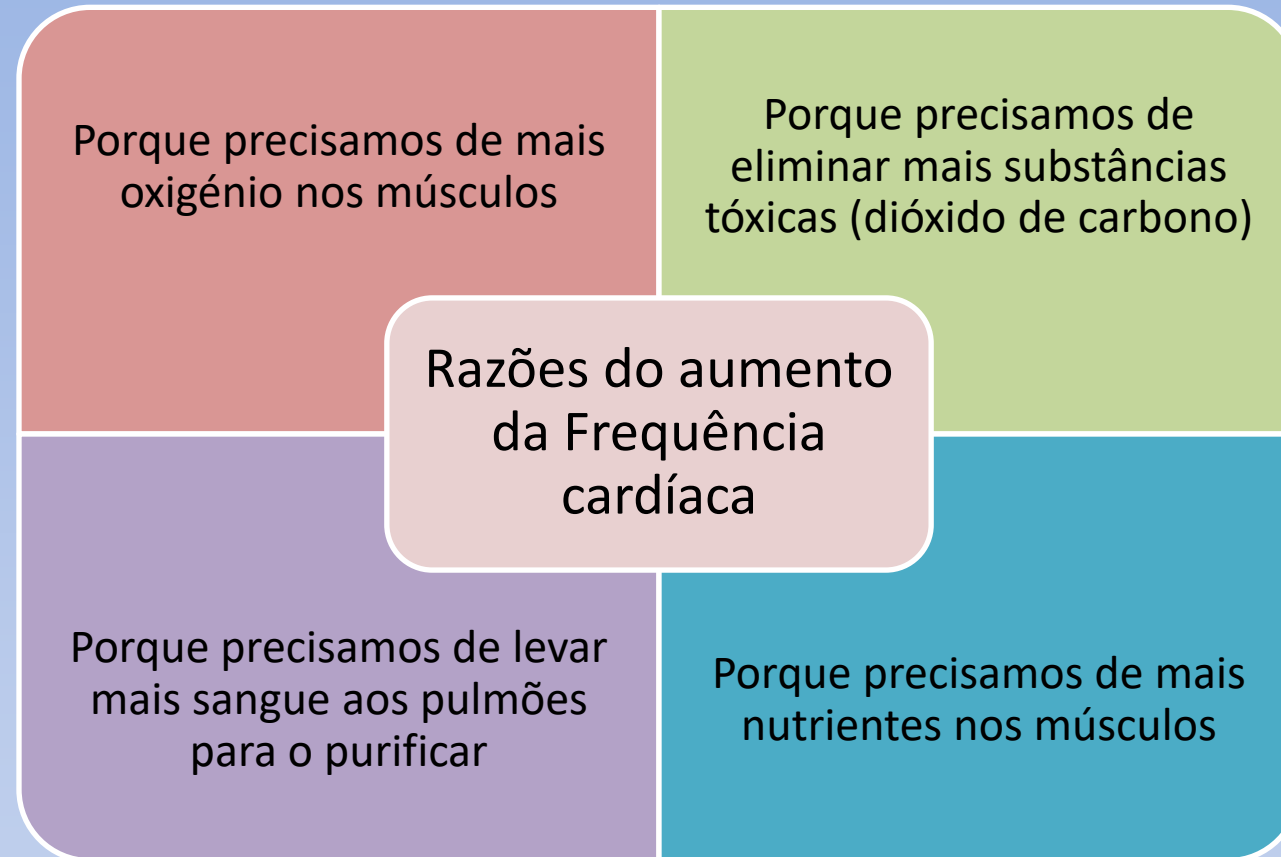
Porque precisamos de mais oxigénio nos músculos

Porque precisamos de eliminar mais substâncias tóxicas (dióxido de carbono)

Razões do aumento da Frequência cardíaca

Porque precisamos de levar mais sangue aos pulmões para o purificar

Porque precisamos de mais nutrientes nos músculos